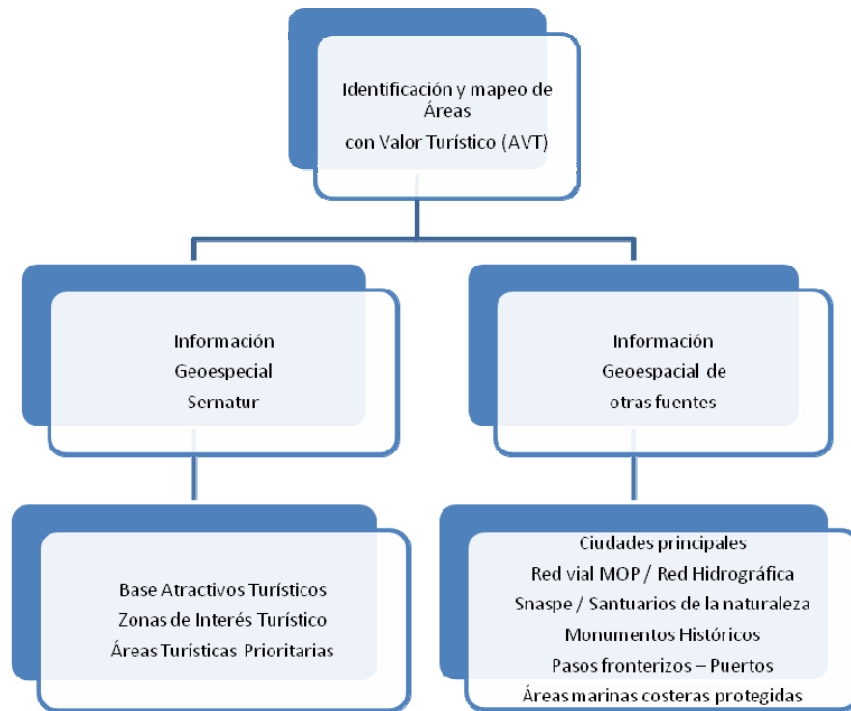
Identificación y mapeo de Áreas
con Valor Turístico (AVT)

Información
Geoespecial
Sernatur

Información
Geoespacial de
otras fuentes

Base Atractivos Turísticos
Zonas de Interés Turístico
Áreas Turísticas Prioritarias

Ciudades principales
Red vial MOP / Red Hidrográfica
Snaspe / Santuarios de la naturaleza
Monumentos Históricos
Pasos fronterizos – Puertos
Áreas marinas costeras protegidas